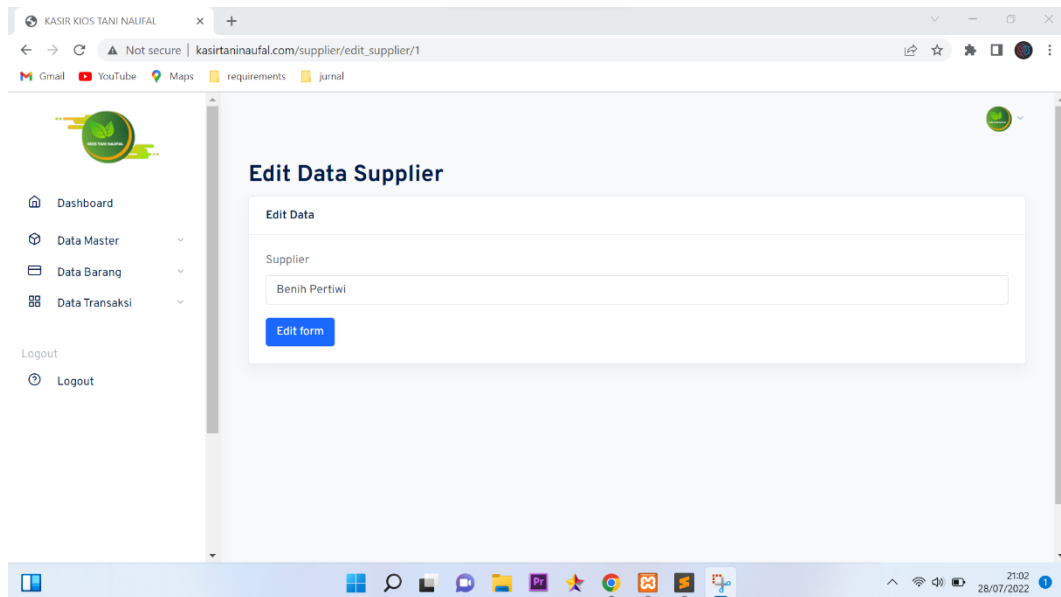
KASIR KIOS TANI NAUFAL

Not secure | kasirtaninaufal.com/supplier/edit_supplier/1

Gmail YouTube Maps requirements jurnal

KIOS TANI NAUFAL

Dashboard

Data Master

Data Barang

Data Transaksi

Logout

Logout

Edit Data Supplier

Edit Data

Supplier

Benih Pertiwi

Edit form

21:02
28/07/2022